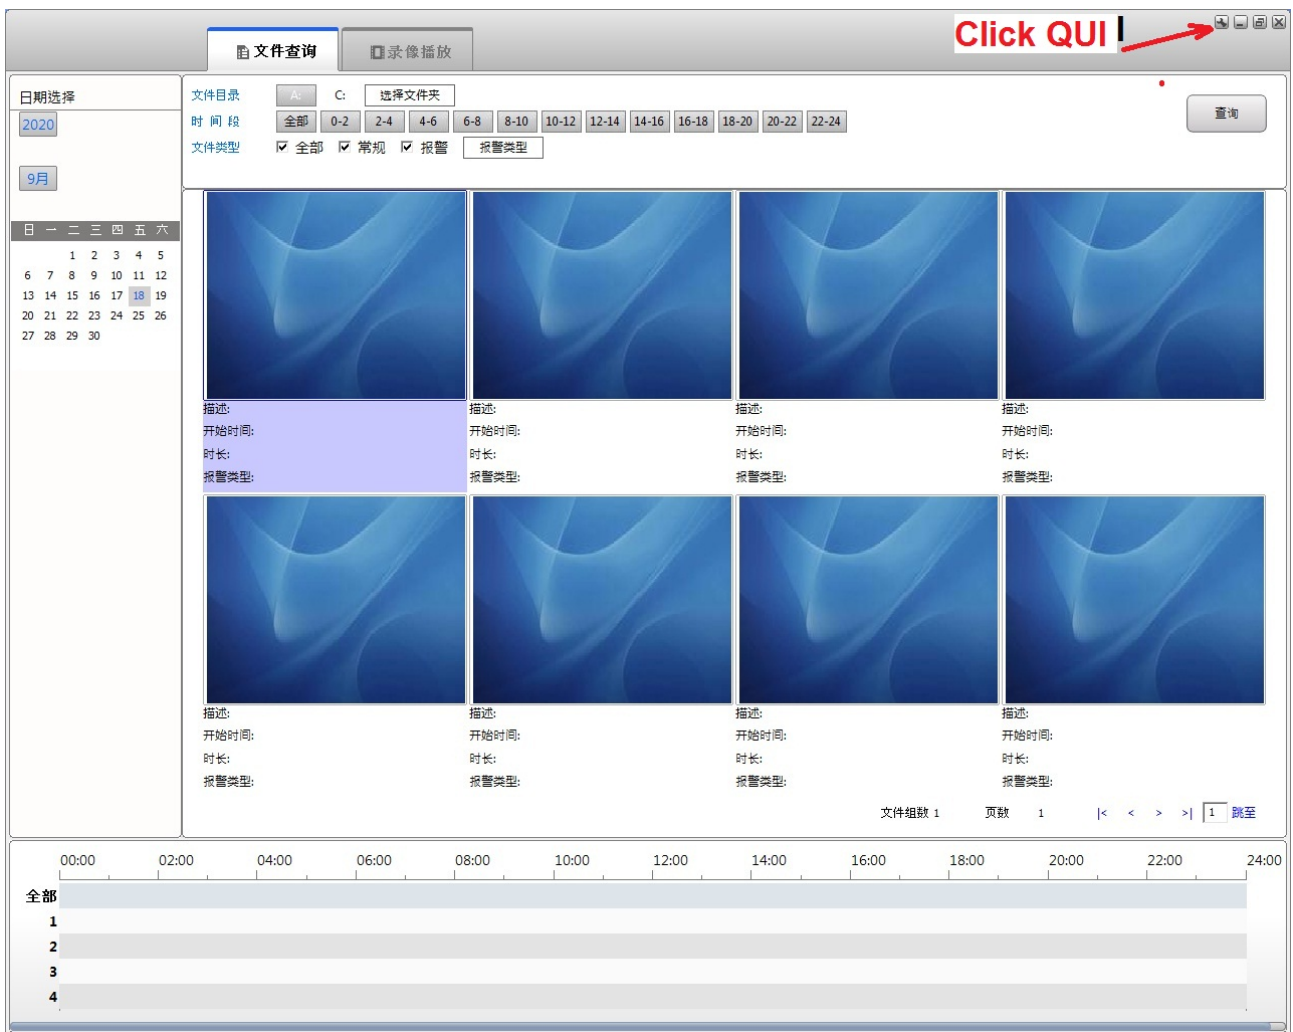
文件查询 录像播放

Click QUI

日期选择
2020
9月

| 日 | 一 | 二 | 三 | 四 | 五 | 六 |
|---|---|---|---|---|---|---|
| | | 1 | 2 | 3 | 4 | 5 |
| 6 | 7 | 8 | 9 | 10 | 11 | 12 |
| 13 | 14 | 15 | 16 | 17 | 18 | 19 |
| 20 | 21 | 22 | 23 | 24 | 25 | 26 |
| 27 | 28 | 29 | 30 | | | |

文件目录 A: C: 选择文件夹
时 间 段 全部 0-2 2-4 4-6 6-8 8-10 10-12 12-14 14-16 16-18 18-20 20-22 22-24
文件类型 ☑ 全部 ☑ 常规 ☑ 报警 报警类型

查询

描述:
开始时间:
时长:
报警类型:

描述:
开始时间:
时长:
报警类型:

描述:
开始时间:
时长:
报警类型:

描述:
开始时间:
时长:
报警类型:

描述:
开始时间:
时长:
报警类型:

描述:
开始时间:
时长:
报警类型:

描述:
开始时间:
时长:
报警类型:

描述:
开始时间:
时长:
报警类型:

文件组数 1 页数 1 |< < > >| 1 跳至

00:00 02:00 04:00 06:00 08:00 10:00 12:00 14:00 16:00 18:00 20:00 22:00 24:00
全部
1
2
3
4